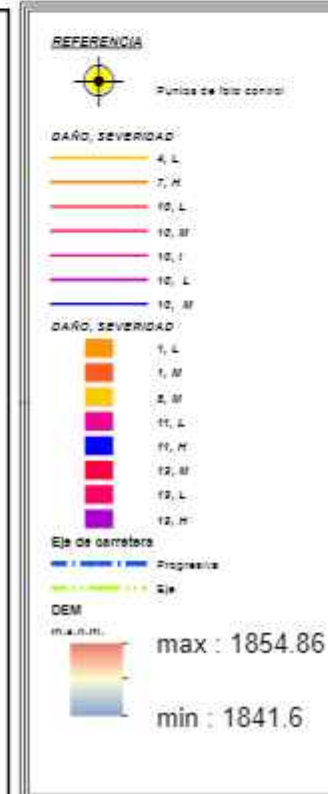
REFERENCIA

Puntos de foto control

DAÑO, SEVERIDAD

4, L

7, H

10, L

10, M

10, I

10, L

10, M

DAÑO, SEVERIDAD

1, L

1, M

8, M

11, L

11, H

12, M

12, L

12, H

Eje de carretera

Progresiva

Eje

DEM

m.s.n.m.

max : 1854.86

min : 1841.6